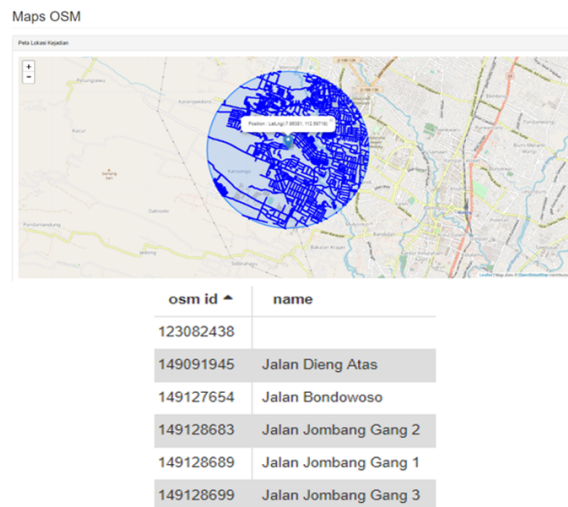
Maps OSM

Peta Lokasi Kejadian

+
−

Position : LatLng(-7.96581, 112.59719)

| osm id ▲ | name |
|---|---|
| 123082438 | |
| 149091945 | Jalan Dieng Atas |
| 149127654 | Jalan Bondowoso |
| 149128683 | Jalan Jombang Gang 2 |
| 149128689 | Jalan Jombang Gang 1 |
| 149128699 | Jalan Jombang Gang 3 |